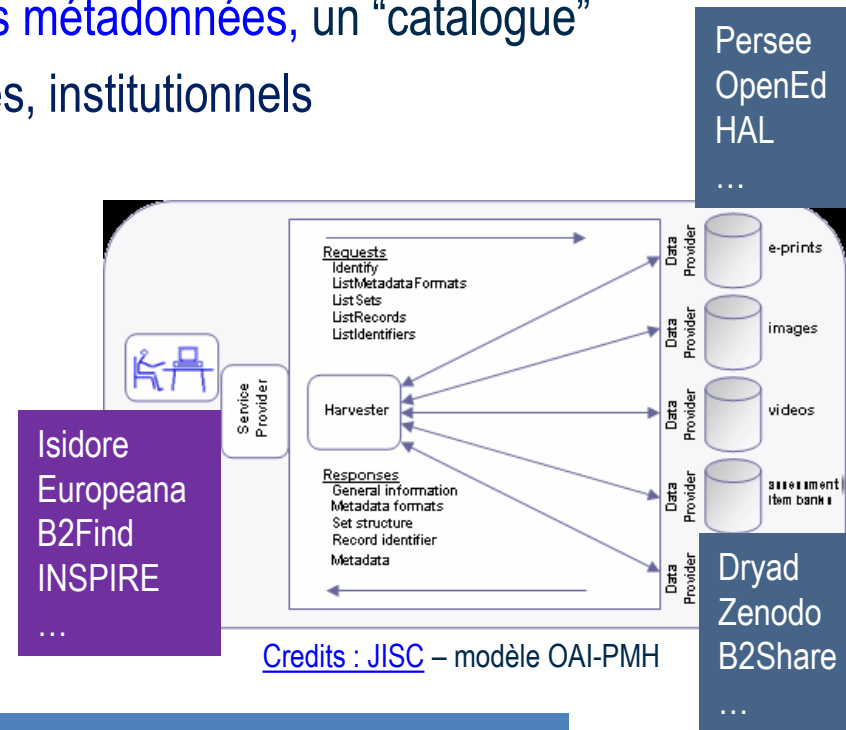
s métadonnées, un “catalogue”
es, institutionnels

Persee
OpenEd
HAL
…

Requests
Identify
ListMetadataFormats
ListSets
ListRecords
ListIdentifiers

Service Provider

Harvester

Responses
General information
Metadata formats
Set structure
Record identifier
Metadata

Data Provider
e-prints
Data Provider
images
Data Provider
videos
Data Provider
assessment item banks
Data Provider

Isidore
Europeana
B2Find
INSPIRE
…

Dryad
Zenodo
B2Share
…

Credits : JISC – modèle OAI-PMH